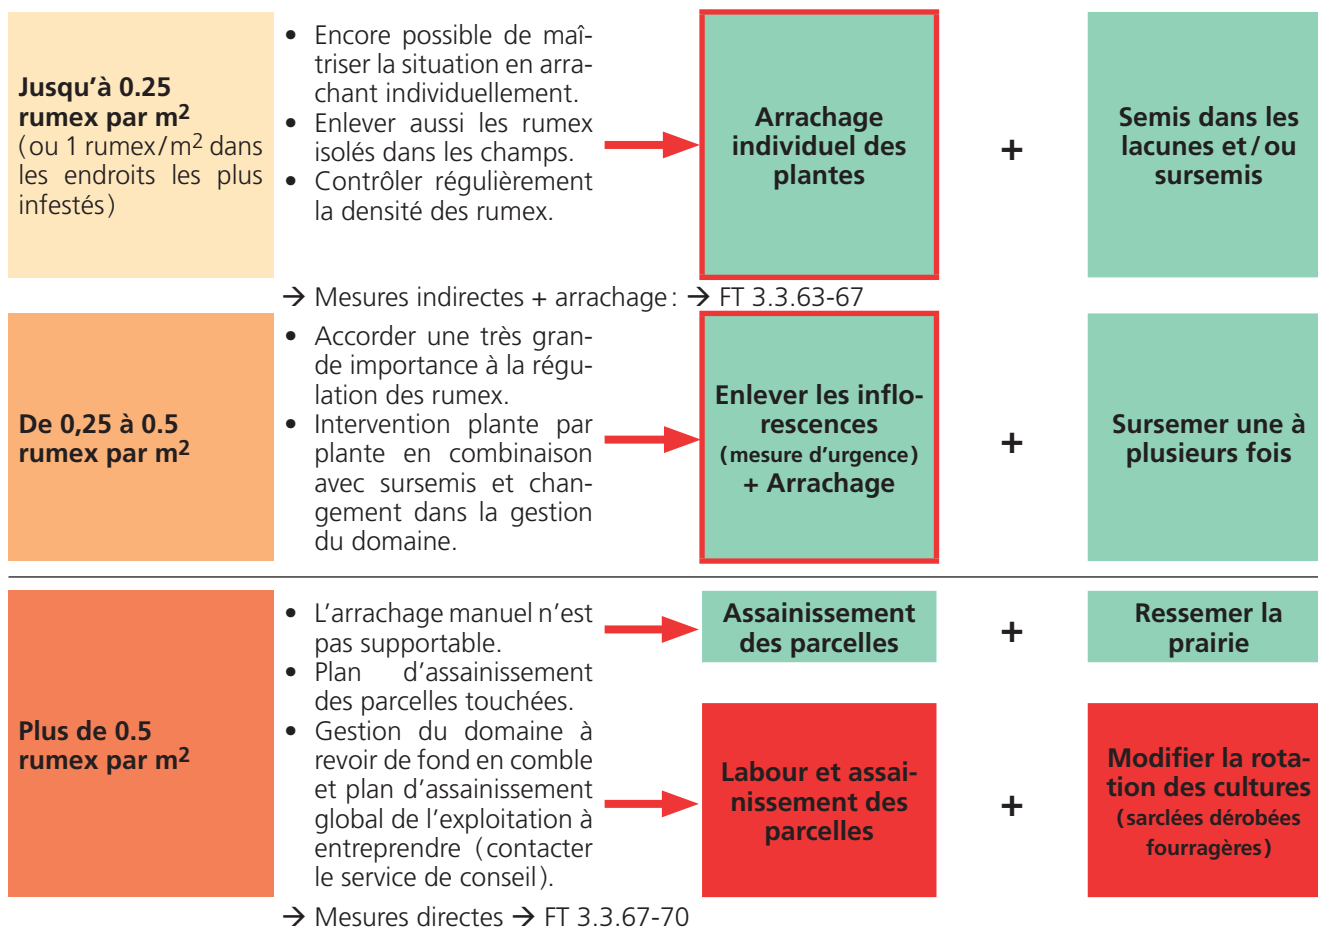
**Jusqu'à 0.25 rumex par m$^2$**
(ou 1 rumex/m$^2$ dans les endroits les plus infestés)

- Encore possible de maîtriser la situation en arrachant individuellement.
- Enlever aussi les rumex isolés dans les champs.
- Contrôler régulièrement la densité des rumex.

**Arrachage individuel des plantes**

+

**Semis dans les lacunes et/ou sursemis**

→ Mesures indirectes + arrachage : → FT 3.3.63-67

**De 0,25 à 0.5 rumex par m$^2$**

- Accorder une très grande importance à la régulation des rumex.
- Intervention plante par plante en combinaison avec sursemis et changement dans la gestion du domaine.

**Enlever les inflorescences (mesure d'urgence) + Arrachage**

+

**Sursemer une à plusieurs fois**

**Plus de 0.5 rumex par m$^2$**

- L'arrachage manuel n'est pas supportable.
- Plan d'assainissement des parcelles touchées.
- Gestion du domaine à revoir de fond en comble et plan d'assainissement global de l'exploitation à entreprendre (contacter le service de conseil).

**Assainissement des parcelles**

+

**Ressemer la prairie**

**Labour et assainissement des parcelles**

+

**Modifier la rotation des cultures (sarclées dérobées fourragères)**

→ Mesures directes → FT 3.3.67-70